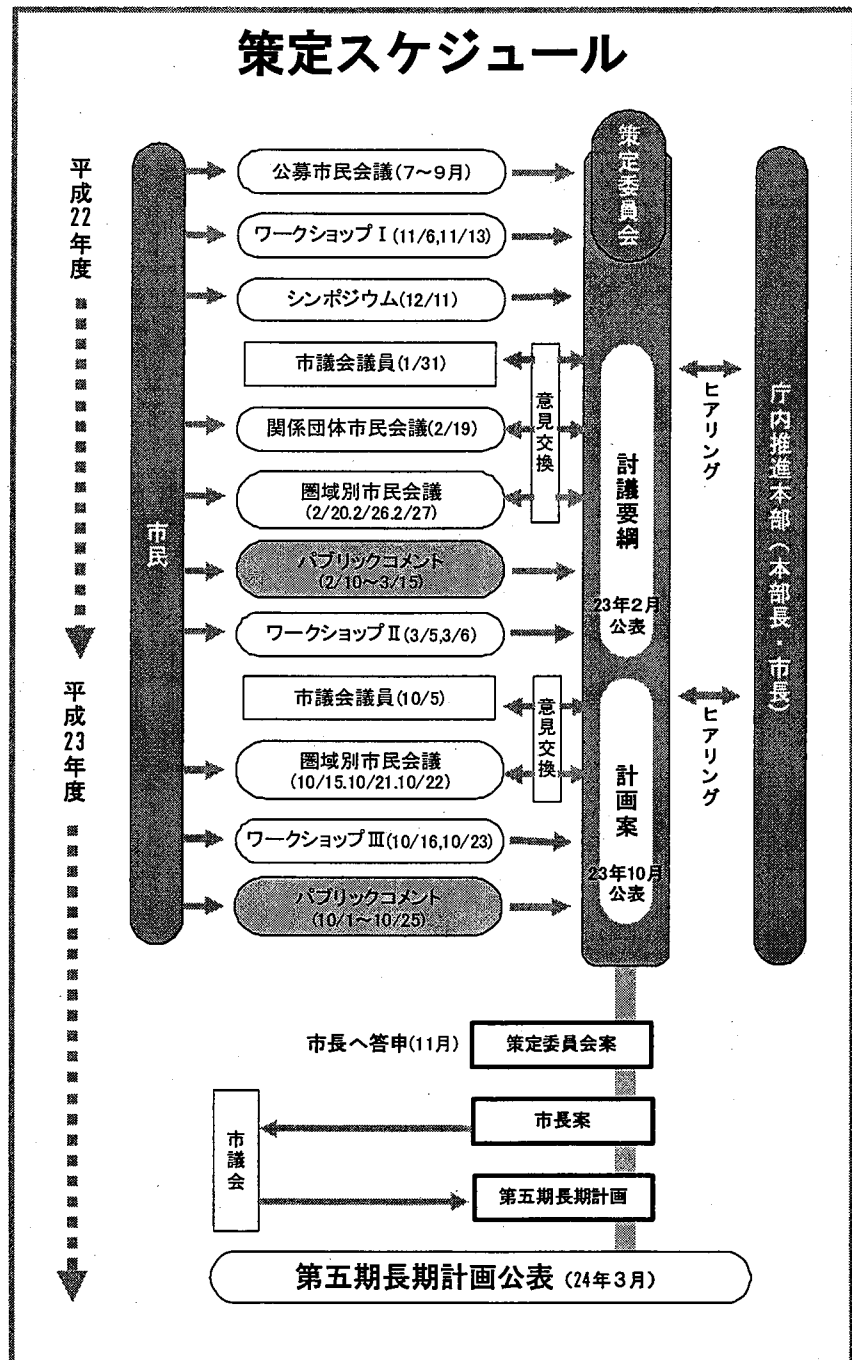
策定スケジュール

平成22年度

市民

公募市民会議(7～9月)

ワークショップⅠ(11/6,11/13)

シンポジウム(12/11)

市議会議員(1/31)

関係団体市民会議(2/19)

圏域別市民会議(2/20.2/26.2/27)

パブリックコメント(2/10～3/15)

ワークショップⅡ(3/5,3/6)

意見交換

策定委員会

討議要綱

23年2月公表

ヒアリング

庁内推進本部(本部長・市長)

平成23年度

市議会議員(10/5)

圏域別市民会議(10/15.10/21.10/22)

ワークショップⅢ(10/16,10/23)

パブリックコメント(10/1～10/25)

意見交換

計画案

23年10月公表

ヒアリング

市長へ答申(11月)

策定委員会案

市長案

市議会

第五期長期計画

第五期長期計画公表(24年3月)